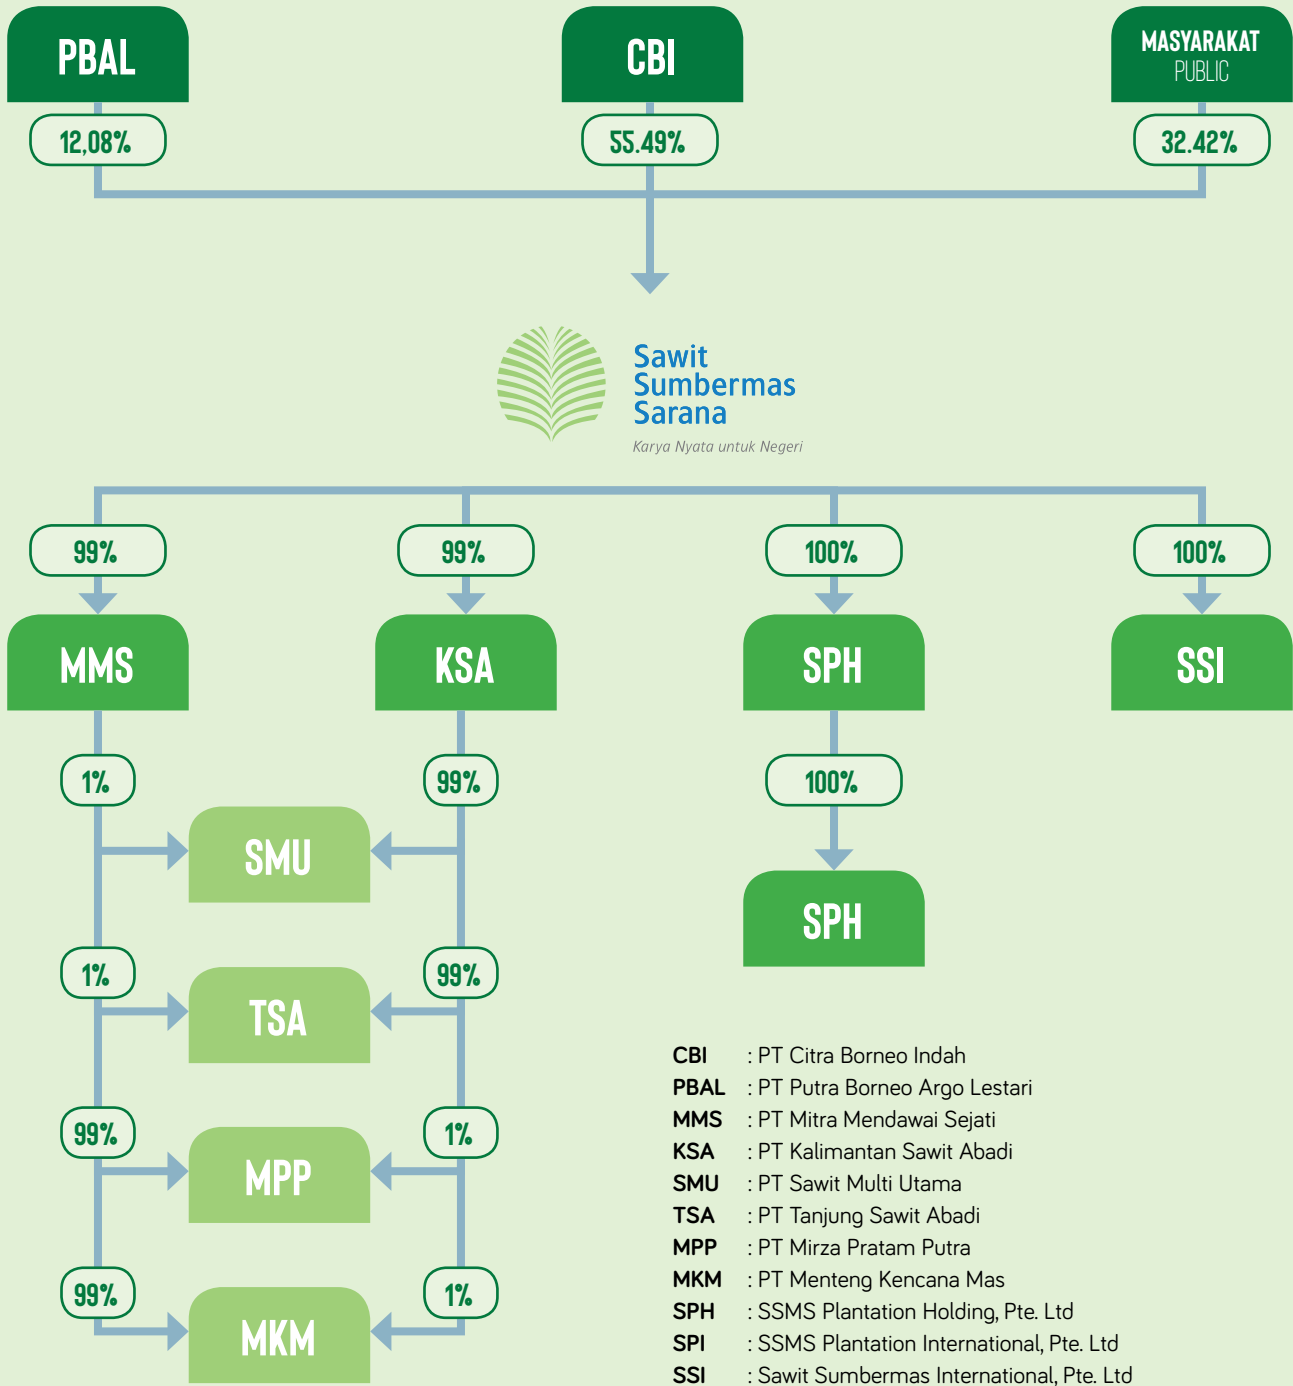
PBAL

12,08%

CBI

55.49%

MASYARAKAT
PUBLIC

32.42%

Sawit
Sumbermas
Sarana
Karya Nyata untuk Negeri

99%

99%

100%

100%

MMS

KSA

SPH

SSI

1%

99%

100%

SMU

SPH

1%

99%

TSA

99%

1%

MPP

99%

1%

MKM

CBI : PT Citra Borneo Indah
PBAL : PT Putra Borneo Argo Lestari
MMS : PT Mitra Mendawai Sejati
KSA : PT Kalimantan Sawit Abadi
SMU : PT Sawit Multi Utama
TSA : PT Tanjung Sawit Abadi
MPP : PT Mirza Pratam Putra
MKM : PT Menteng Kencana Mas
SPH : SSMS Plantation Holding, Pte. Ltd
SPI : SSMS Plantation International, Pte. Ltd
SSI : Sawit Sumbermas International, Pte. Ltd